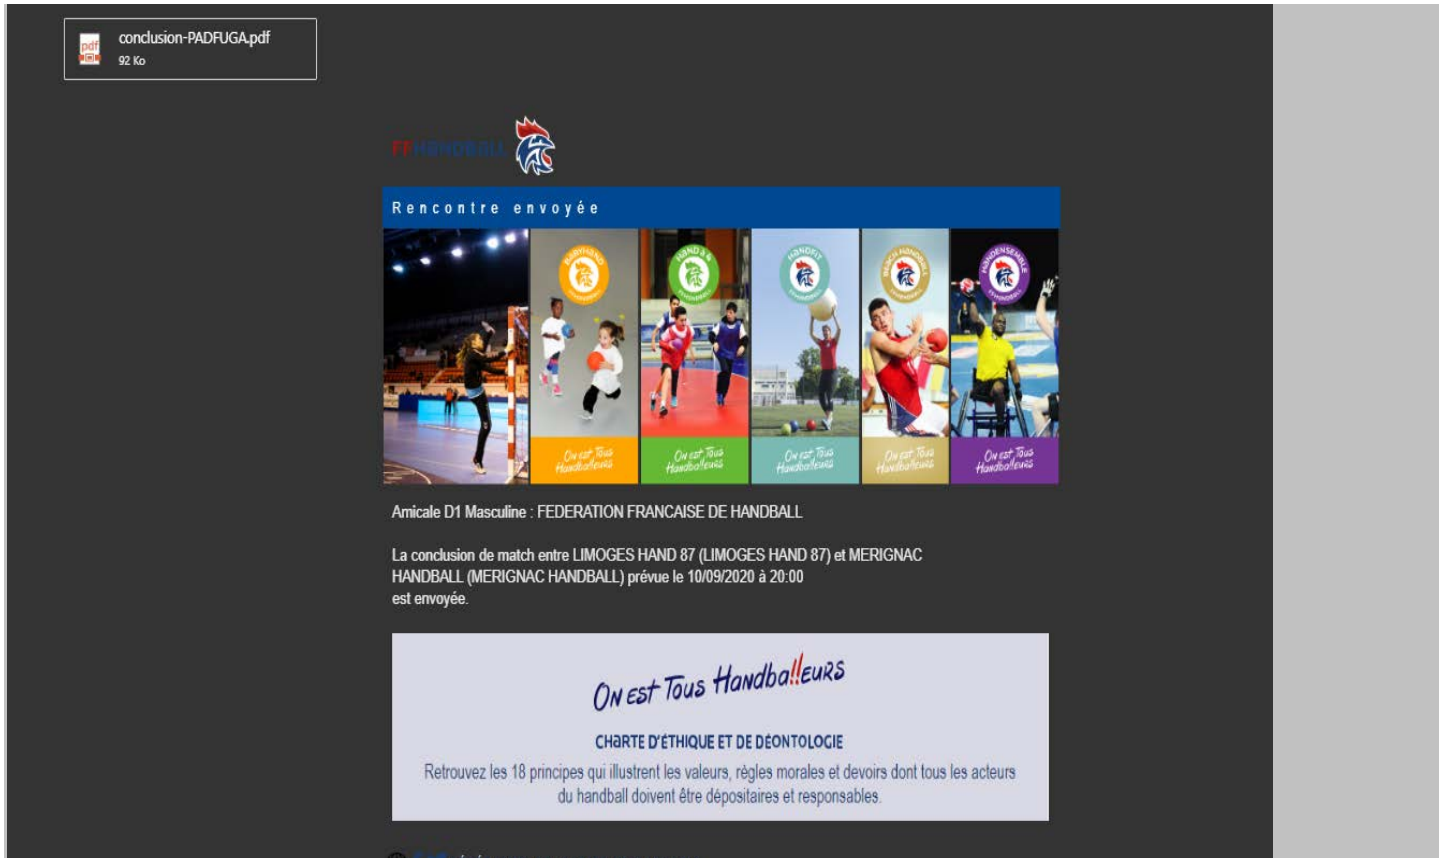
pdf
conclusion-PADFUGA.pdf
92 Ko

FFHANDBALL

Rencontre envoyée

On est Tous Handballeurs
On est Tous Handballeurs
On est Tous Handballeurs
On est Tous Handballeurs
On est Tous Handballeurs

Amicale D1 Masculine : FEDERATION FRANCAISE DE HANDBALL

La conclusion de match entre LIMOGES HAND 87 (LIMOGES HAND 87) et MERIGNAC HANDBALL (MERIGNAC HANDBALL) prévue le 10/09/2020 à 20:00 est envoyée.

On est Tous Handba!!eurs

CHARTE D'ÉTHIQUE ET DE DÉONTOLOGIE

Retrouvez les 18 principes qui illustrent les valeurs, règles morales et devoirs dont tous les acteurs du handball doivent être dépositaires et responsables.

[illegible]